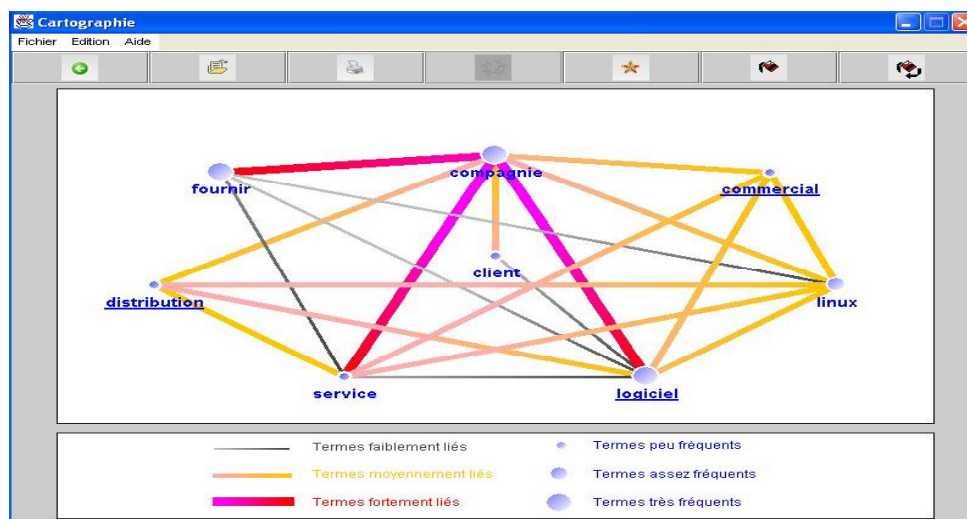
Cartographie

Fichier Edition Aide

fournir
compagnie
commercial
client
distribution
linux
service
logiciel

Termes faiblement liés
Termes moyennement liés
Termes fortement liés
Termes peu fréquents
Termes assez fréquents
Termes très fréquents